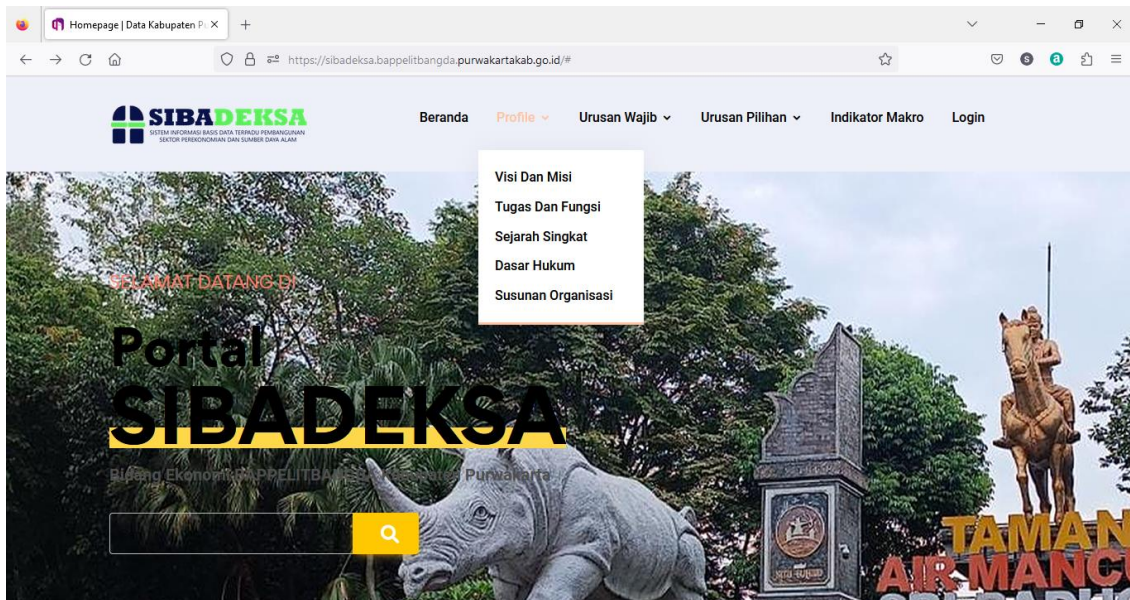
Homepage | Data Kabupaten P ×

https://sibadeksa.bappelitbangda.purwakartakab.go.id/#

SIBADEKSA
SISTEM INFORMASI BASIS DATA TERPADU PEMBANGUNAN SEKTOR PEREKONOMIAN DAN SUMBER DAYA ALAM

Beranda Profile Urusan Wajib Urusan Pilihan Indikator Makro Login

Visi Dan Misi
Tugas Dan Fungsi
Sejarah Singkat
Dasar Hukum
Susunan Organisasi

SELAMAT DATANG DI

Portal
SIBADEKSA

Bidang Ekonomi BAPPELITBA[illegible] Purwakarta

TAMAN
AIR MANC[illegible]